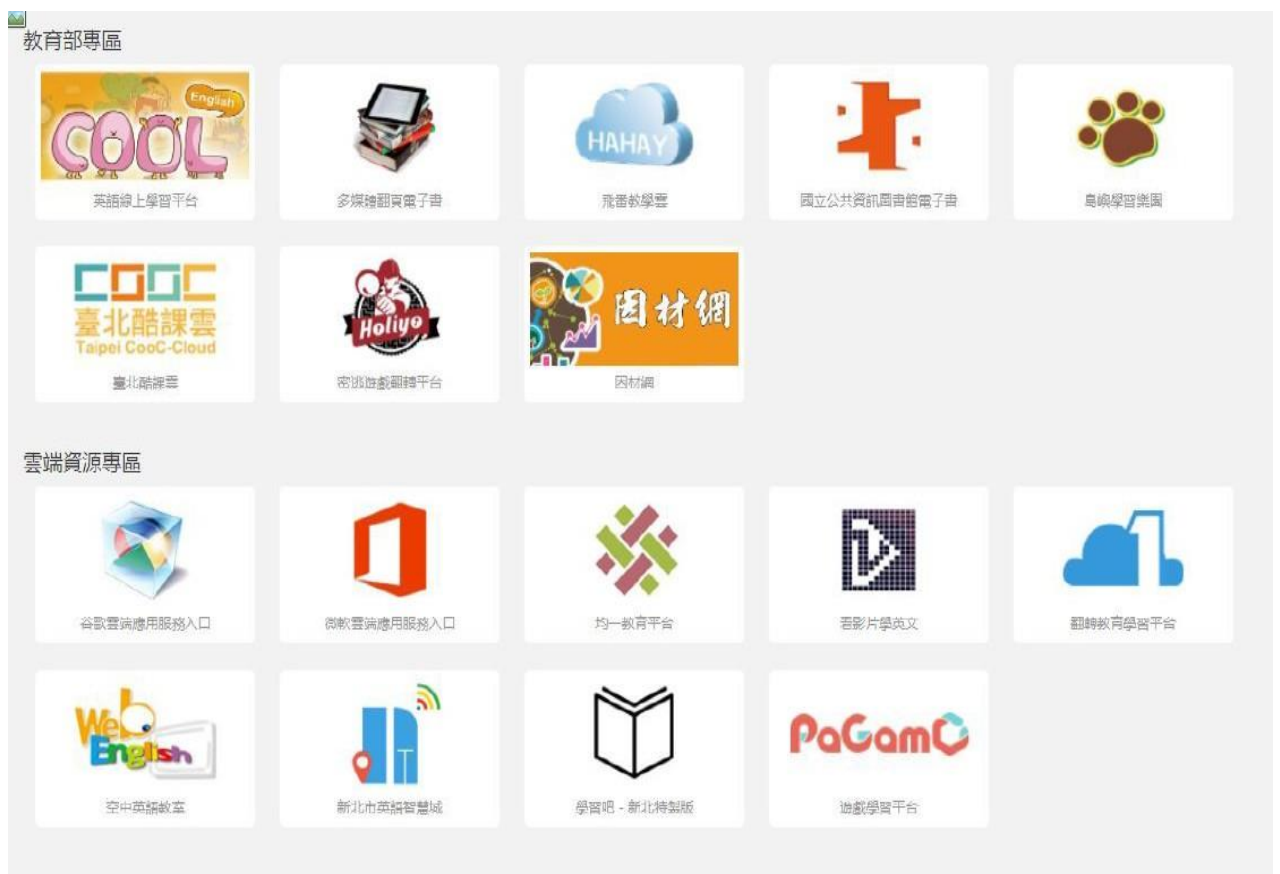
教育部專區

English COOL
英語線上學習平台

多媒體翻頁電子書

HAHAY
飛番教學雲

國立公共資訊圖書館電子書

島嶼學習樂園

COOC
臺北酷課雲
Taipei CooC-Cloud
臺北酷課雲

Holiyo
密哄遊戲翻轉平台

因材網
因材網

雲端資源專區

谷歌雲端應用服務入口

微軟雲端應用服務入口

均一教育平台

看影片學英文

翻轉教育學習平台

Web English
空中英語教室

新北市英語智慧城

學習吧 - 新北特製版

PaGamO
遊戲學習平台